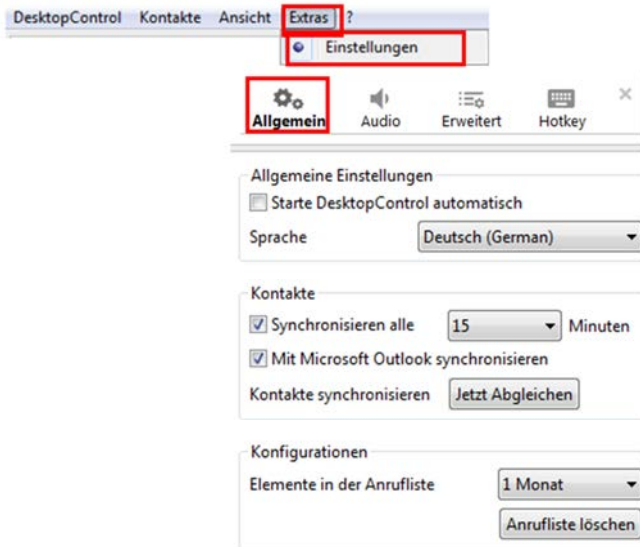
DesktopControl Kontakte Ansicht Extras ?

Einstellungen

Allgemein Audio Erweitert Hotkey

Allgemeine Einstellungen

Starte DesktopControl automatisch

Sprache Deutsch (German)

Kontakte

Synchronisieren alle 15 Minuten

Mit Microsoft Outlook synchronisieren

Kontakte synchronisieren Jetzt Abgleichen

Konfigurationen

Elemente in der Anrufliste 1 Monat

Anrufliste löschen